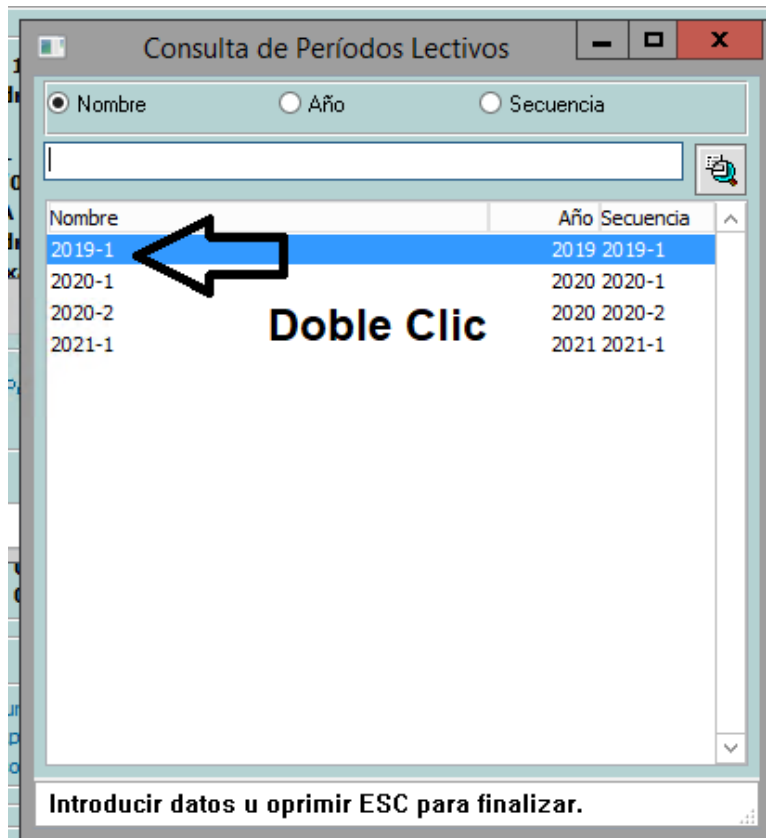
Consulta de Períodos Lectivos

Nombre  Año  Secuencia

| Nombre | Año | Secuencia |
|---|---|---|
| 2019-1 | 2019 | 2019-1 |
| 2020-1 | 2020 | 2020-1 |
| 2020-2 | 2020 | 2020-2 |
| 2021-1 | 2021 | 2021-1 |

Doble Clic

Introducir datos u oprimir ESC para finalizar.